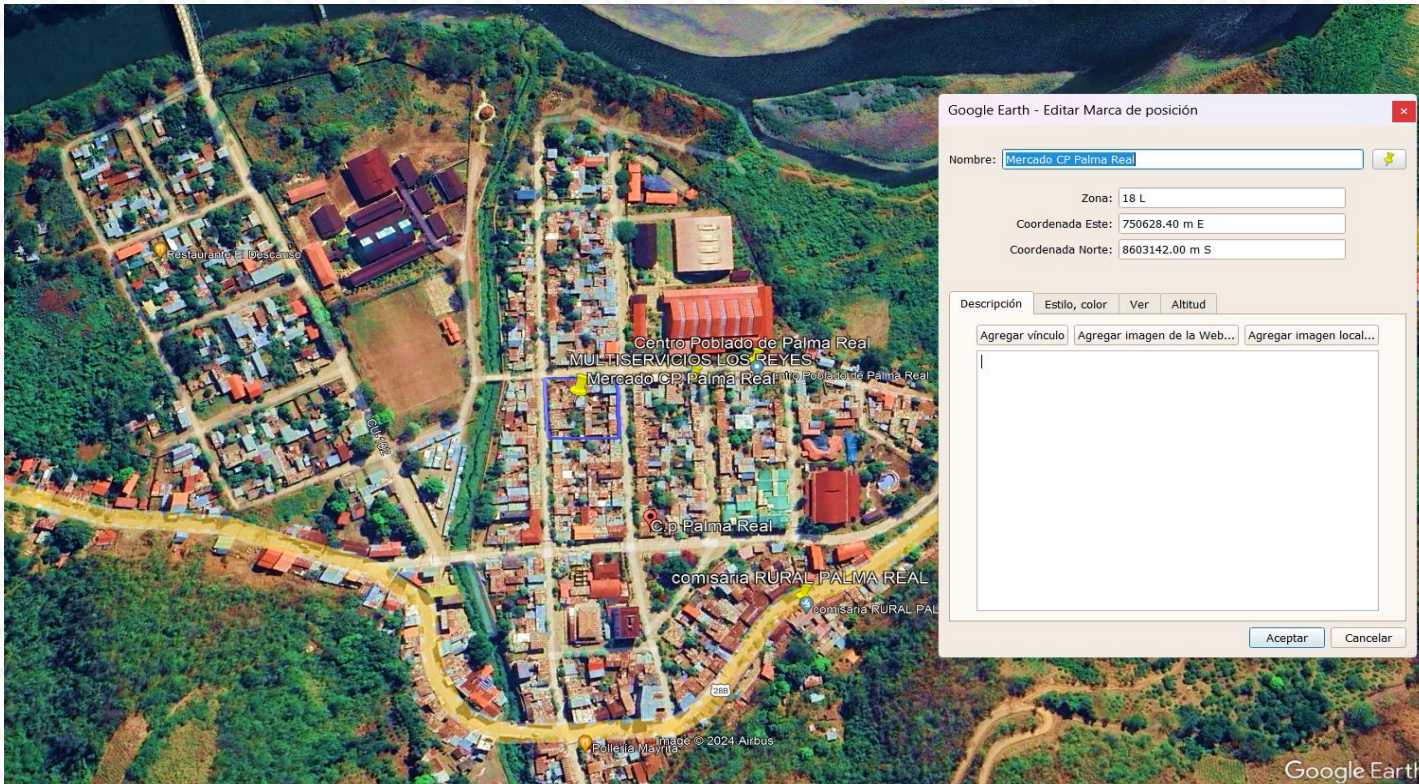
Restaurante El Descanso

Centro Poblado de Palma Real
MULTISERVICIOS LOS REYES
Mercado CP Palma Real
Centro Poblado de Palma Real

CU-102

C.p Palma Real

comisaria RURAL PALMA REAL
comisaria RURAL PAL

28B

Polleria Mayrita
Image © 2024 Airbus

Google Earth

Google Earth - Editar Marca de posición

×

Nombre: Mercado CP Palma Real

Zona: 18 L
Coordenada Este: 750628.40 m E
Coordenada Norte: 8603142.00 m S

Descripción | Estilo, color | Ver | Altitud

Agregar vínculo | Agregar imagen de la Web... | Agregar imagen local...

Aceptar | Cancelar